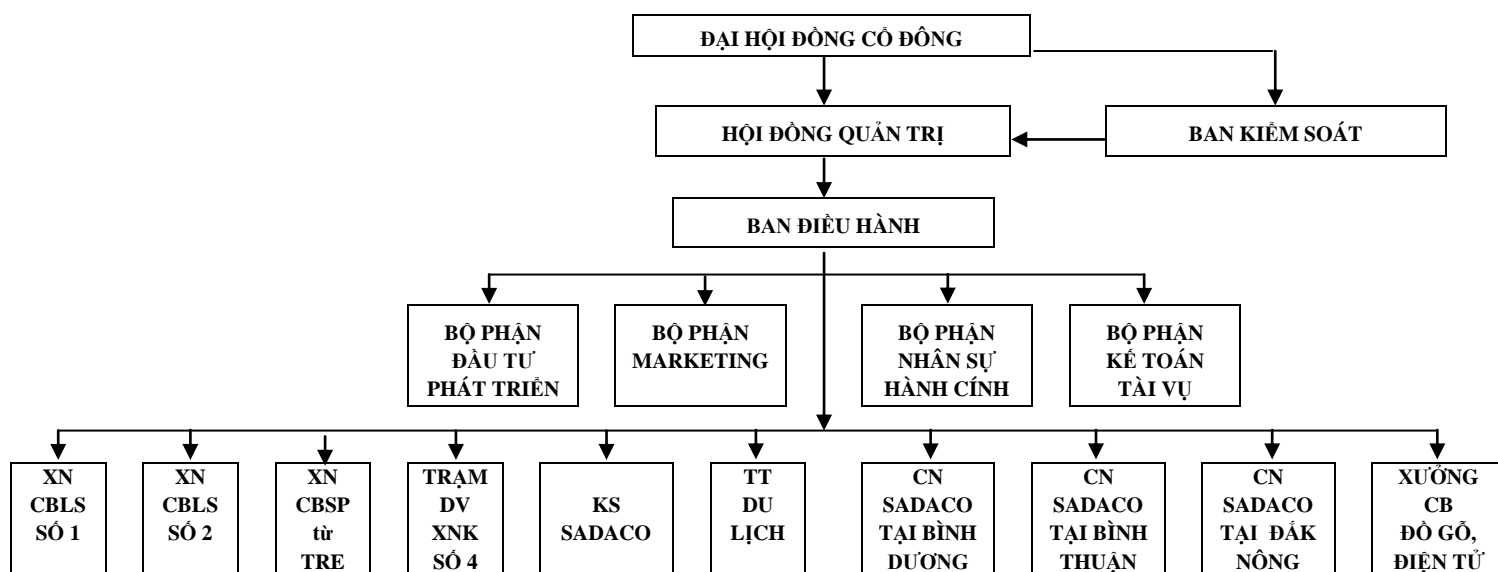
ĐẠI HỘI ĐỒNG CỔ ĐÔNG

HỘI ĐỒNG QUẢN TRỊ

BAN KIỂM SOÁT

BAN ĐIỀU HÀNH

BỘ PHẬN ĐẦU TƯ PHÁT TRIỂN

BỘ PHẬN MARKETING

BỘ PHẬN NHÂN SỰ HÀNH CÍNH

BỘ PHẬN KẾ TOÁN TÀI VỤ

XN CBLS SỐ 1

XN CBLS SỐ 2

XN CBSP từ TRE

TRẠM DV XNK SỐ 4

KS SADACO

TT DU LỊCH

CN SADACO TẠI BÌNH DƯƠNG

CN SADACO TẠI BÌNH THUẬN

CN SADACO TẠI ĐẮK NÔNG

XƯỞNG CB ĐỒ GỖ, ĐIỆN TỬ